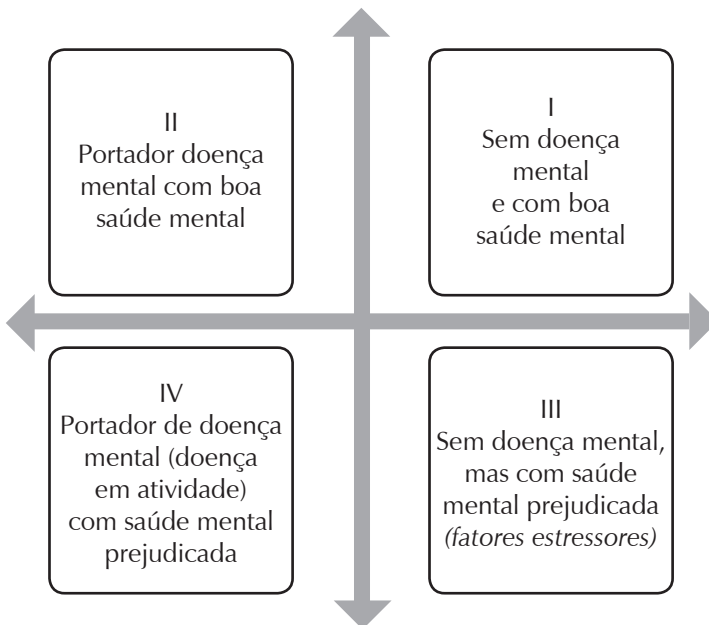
II
Portador doença mental com boa saúde mental

I
Sem doença mental e com boa saúde mental

IV
Portador de doença mental (doença em atividade) com saúde mental prejudicada

III
Sem doença mental, mas com saúde mental prejudicada *(fatores estressores)*